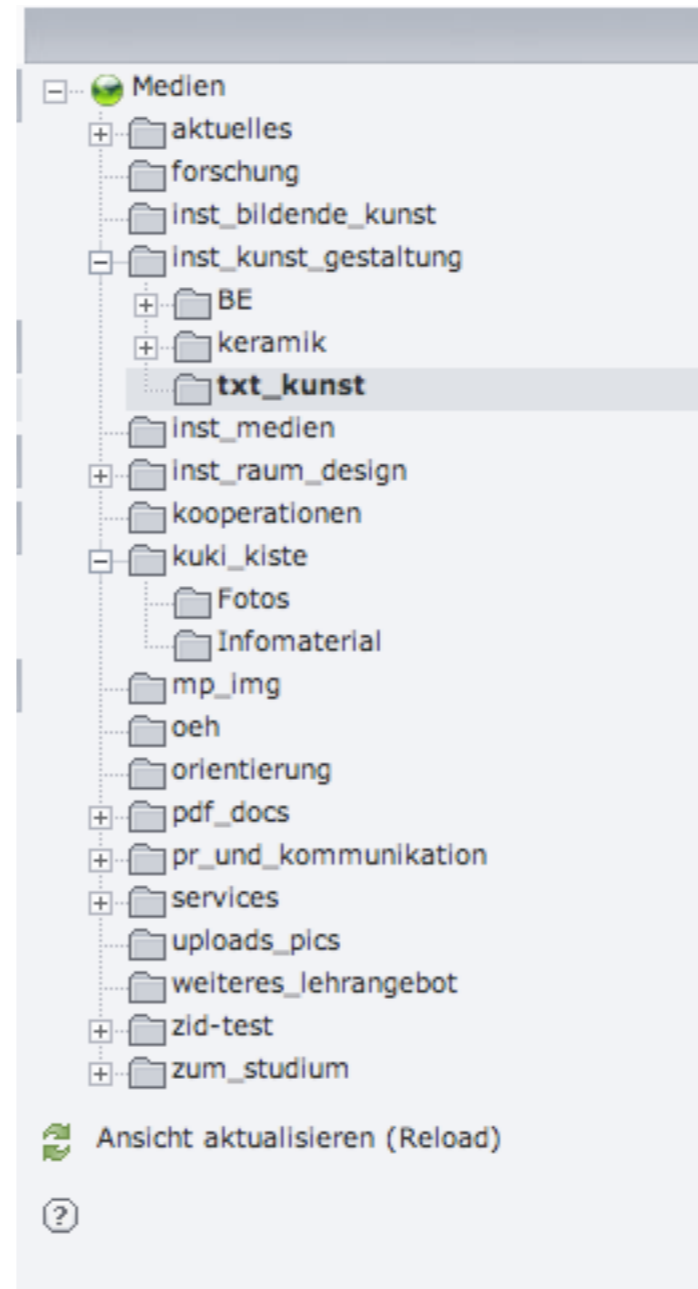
Medien
aktuelles
forschung
inst_bildende_kunst
inst_kunst_gestaltung
BE
keramik
txt_kunst
inst_medien
inst_raum_design
kooperationen
kuki_kiste
Fotos
Infomaterial
mp_img
oeh
orientierung
pdf_docs
pr_und_kommunikation
services
uploads_pics
weiteres_lehrangebot
zid-test
zum_studium

Ansicht aktualisieren (Reload)

?